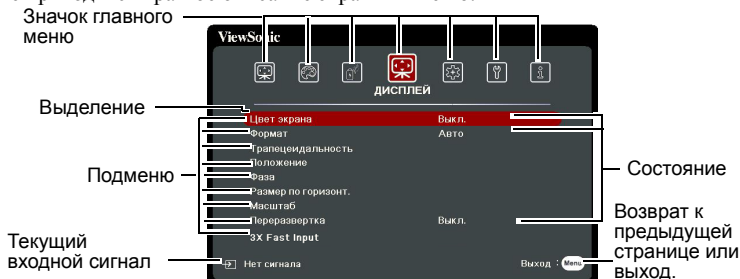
Значок главного меню

ViewSonic

ДИСПЛЕЙ

Выделение

Цвет экрана | Выкл.
Формат | Авто
Трапецеидальность
Положение
Фаза
Размер по горизонт.
Масштаб
Переразвертка | Выкл.
3X Fast Input

Подменю

Состояние

Возврат к предыдущей странице или выход.

Текущий входной сигнал

Нет сигнала

Выход : Menu